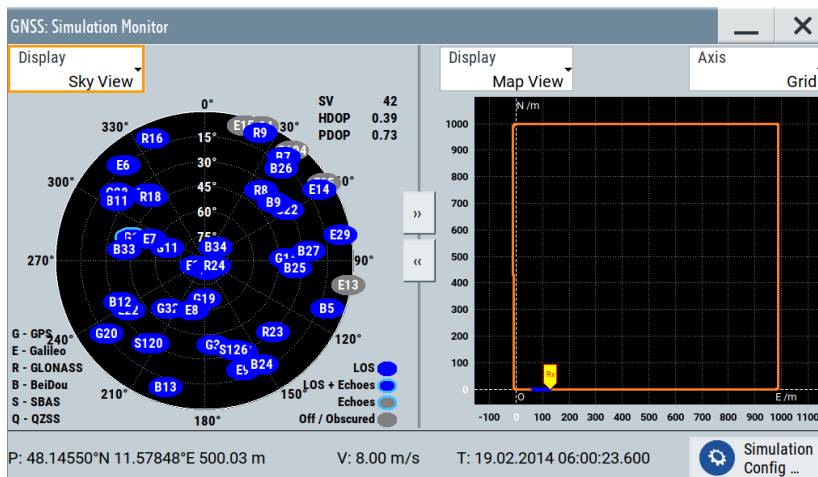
GNSS: Simulation Monitor

Display
Sky View

Display
Map View

Axis
Grid

0°
330°
30°
300°
270°
90°
240°
120°
210°
150°
180°
15°
30°
45°
60°
75°

SV 42
HDOP 0.39
PDOP 0.73

R16
R9
E6
B26
R8
E14
B11
R18
B9
E29
B33
E7
B34
B27
R24
B25
E13
B12
G19
B5
G20
E8
R23
S120
S126
B24
B13

G - GPS
E - Galileo
R - GLONASS
B - BeiDou
S - SBAS
Q - QZSS

LOS
LOS + Echoes
Echoes
Off / Obscured

»
«

N /m
1000
900
800
700
600
500
400
300
200
100
0
-100 0 100 200 300 400 500 600 700 800 900 1000 1100
O
E /m

P: 48.14550°N 11.57848°E 500.03 m
V: 8.00 m/s
T: 19.02.2014 06:00:23.600
Simulation
Config ...